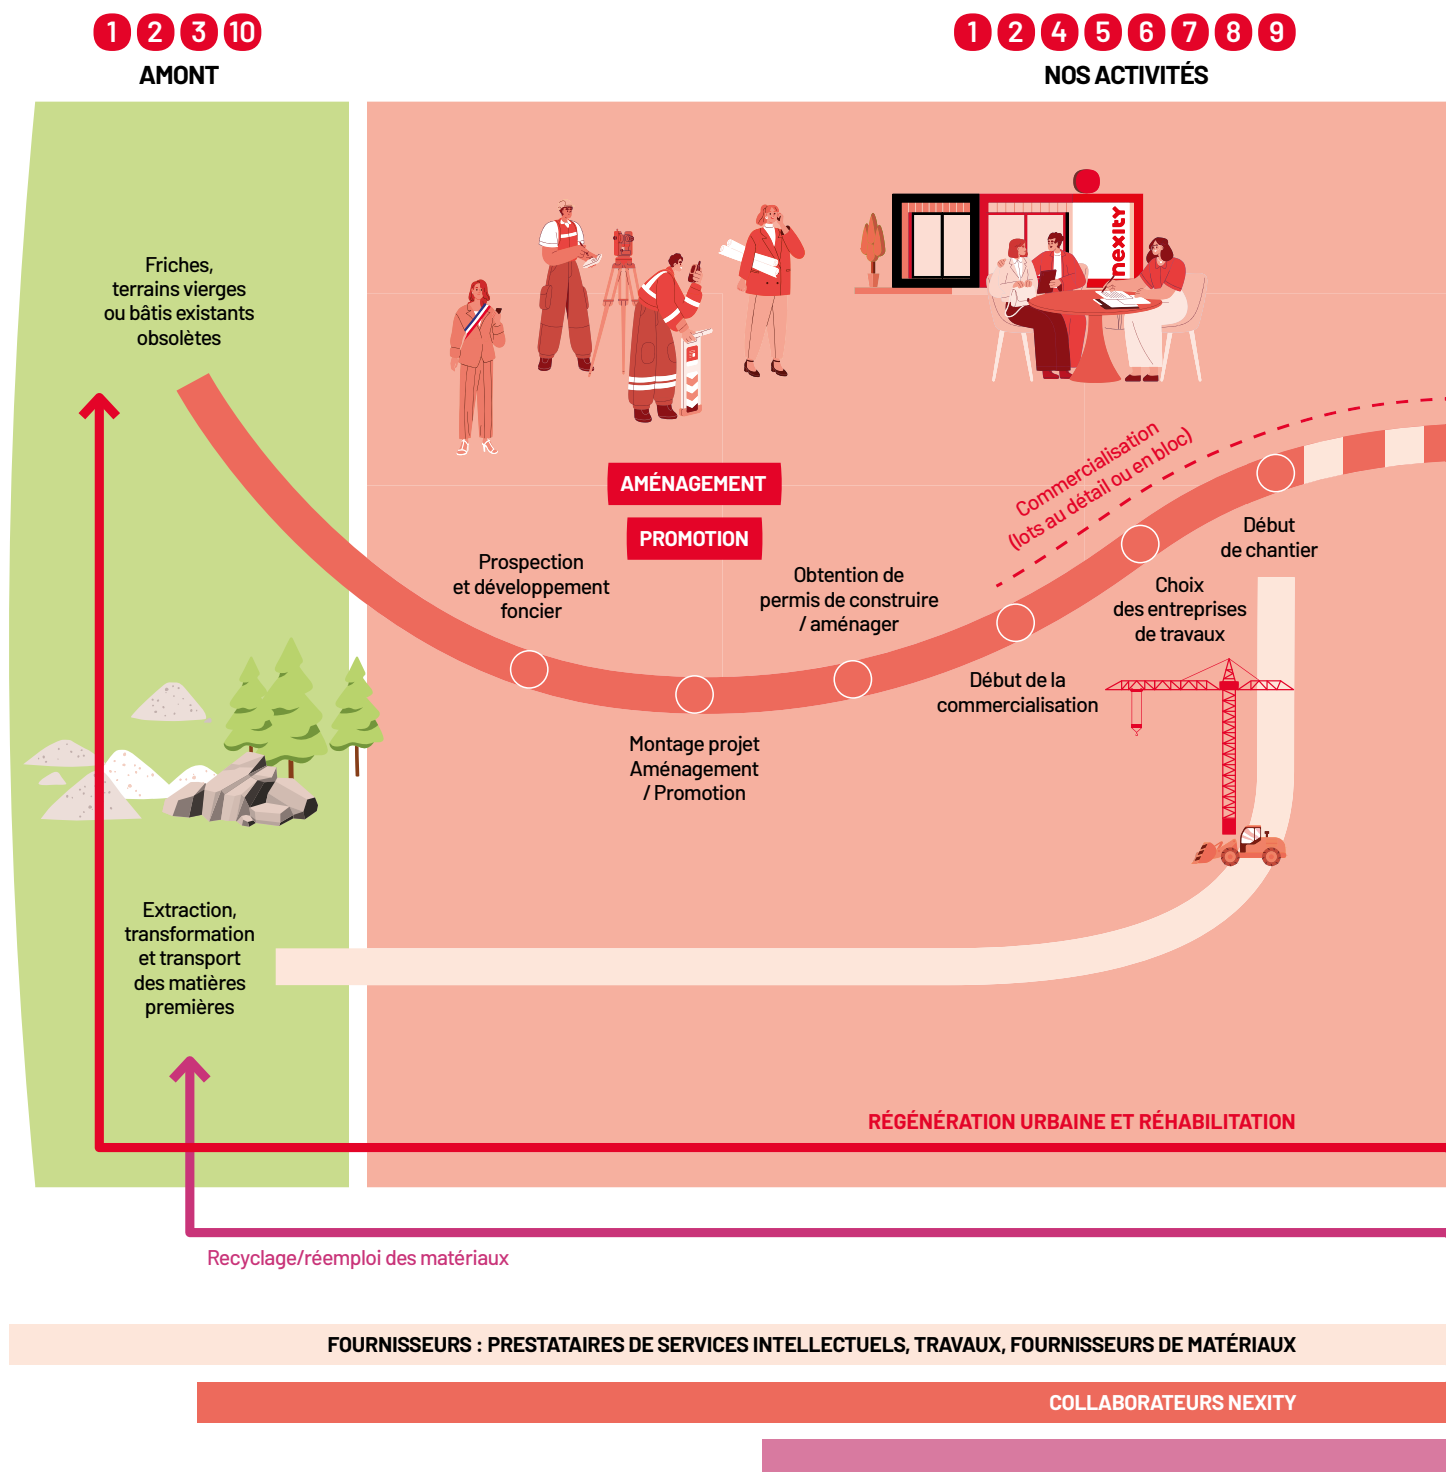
1 2 3 10
AMONT

1 2 4 5 6 7 8 9
NOS ACTIVITÉS

Friches, terrains vierges ou bâtis existants obsolètes

nexity

AMÉNAGEMENT

PROMOTION

Commercialisation (lots au détail ou en bloc)

Prospection et développement foncier

Obtention de permis de construire / aménager

Début de chantier

Choix des entreprises de travaux

Début de la commercialisation

Montage projet Aménagement / Promotion

Extraction, transformation et transport des matières premières

RÉGÉNÉRATION URBAINE ET RÉHABILITATION

Recyclage/réemploi des matériaux

FOURNISSEURS : PRESTATAIRES DE SERVICES INTELLECTUELS, TRAVAUX, FOURNISSEURS DE MATÉRIAUX

COLLABORATEURS NEXITY